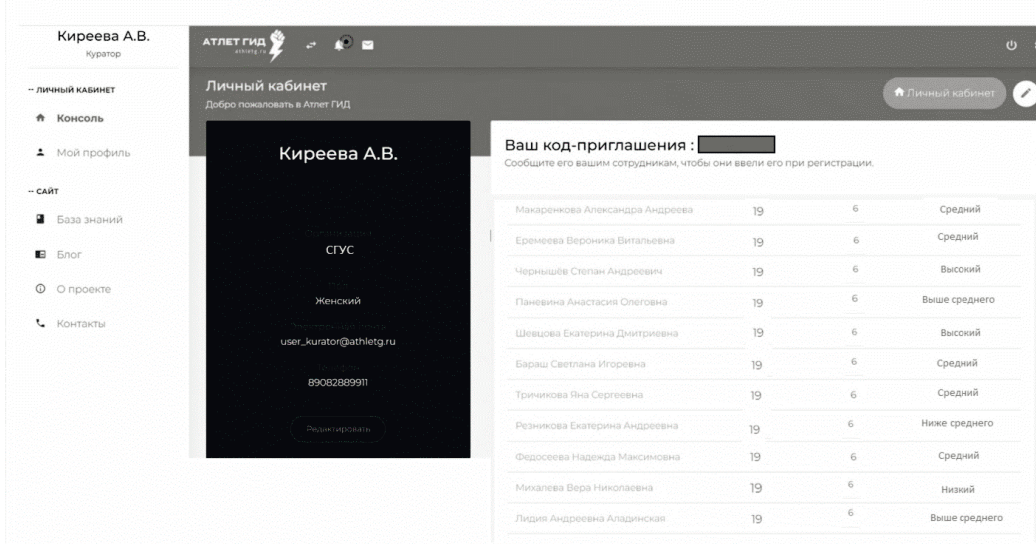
Киреева А.В.
Куратор

-- ЛИЧНЫЙ КАБИНЕТ
Консоль
Мой профиль

-- САЙТ
База знаний
Блог
О проекте
Контакты

АТЛЕТ ГИД
athletg.ru

Личный кабинет
Добро пожаловать в Атлет ГИД

Личный кабинет

Киреева А.В.

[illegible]
СГУС
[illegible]
Женский
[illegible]
user_kurator@athletg.ru
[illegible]
89082889911
Редактировать

Ваш код-приглашения :
Сообщите его вашим сотрудникам, чтобы они ввели его при регистрации.

| | | | |
|---|---|---|---|
| Макаренкова Александра Андреева | 19 | 6 | Средний |
| Еремеева Вероника Витальевна | 19 | 6 | Средний |
| Чернышёв Степан Андреевич | 19 | 6 | Высокий |
| Паневина Анастасия Олеговна | 19 | 6 | Выше среднего |
| Шевцова Екатерина Дмитриевна | 19 | 6 | Высокий |
| Бараш Светлана Игоревна | 19 | 6 | Средний |
| Тричикова Яна Сергеевна | 19 | 6 | Средний |
| Резникова Екатерина Андреевна | 19 | 6 | Ниже среднего |
| Федосеева Надежда Максимовна | 19 | 6 | Средний |
| Михалева Вера Николаевна | 19 | 6 | Низкий |
| Лидия Андреевна Аладинская | 19 | 6 | Выше среднего |